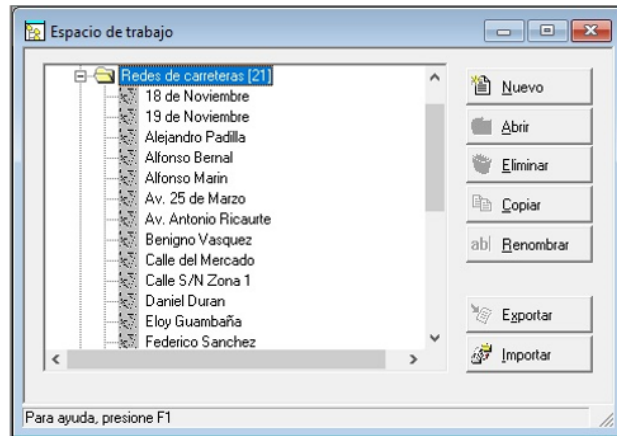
Espacio de trabajo

Redes de carreteras [21]
18 de Noviembre
19 de Noviembre
Alejandro Padilla
Alfonso Bernal
Alfonso Marin
Av. 25 de Marzo
Av. Antonio Ricaurte
Benigno Vasquez
Calle del Mercado
Calle S/N Zona 1
Daniel Duran
Eloy Guambaña
Federico Sanchez

Nuevo
Abrir
Eliminar
Copiar
abl Renombrar
Exportar
Importar

Para ayuda, presione F1